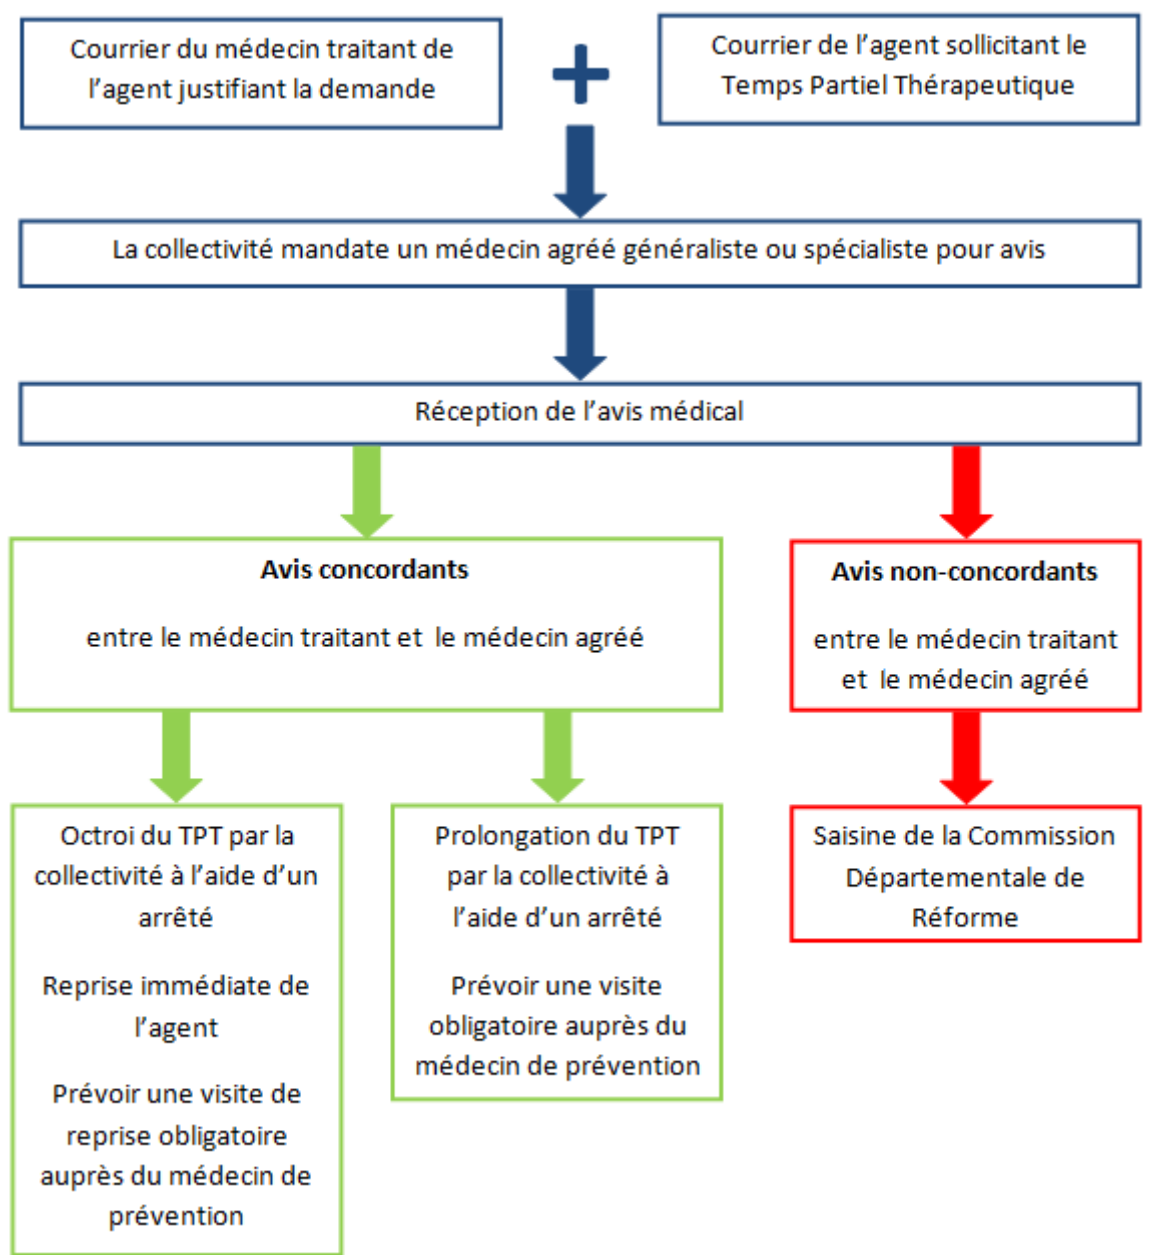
Courrier du médecin traitant de l'agent justifiant la demande

+

Courrier de l'agent sollicitant le Temps Partiel Thérapeutique

La collectivité mandate un médecin agréé généraliste ou spécialiste pour avis

Réception de l'avis médical

**Avis concordants**

entre le médecin traitant et le médecin agréé

**Avis non-concordants**

entre le médecin traitant et le médecin agréé

Octroi du TPT par la collectivité à l'aide d'un arrêté

Reprise immédiate de l'agent

Prévoir une visite de reprise obligatoire auprès du médecin de prévention

Prolongation du TPT par la collectivité à l'aide d'un arrêté

Prévoir une visite obligatoire auprès du médecin de prévention

Saisine de la Commission Départementale de Réforme